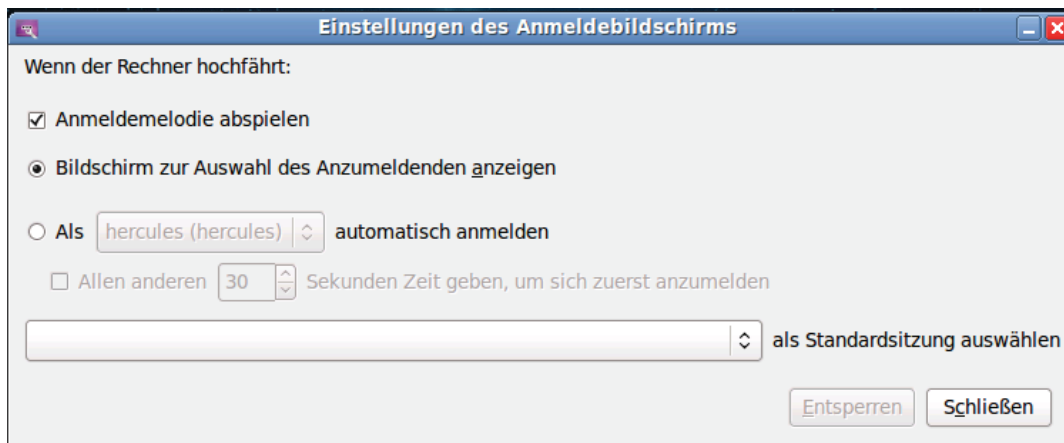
Einstellungen des Anmeldebildschirms

Wenn der Rechner hochfährt:

☑ Anmeldemelodie abspielen

◉ Bildschirm zur Auswahl des Anzumeldenden anzeigen

○ Als hercules (hercules) automatisch anmelden

☐ Allen anderen 30 Sekunden Zeit geben, um sich zuerst anzumelden

als Standardsitzung auswählen

Entsperren Schließen